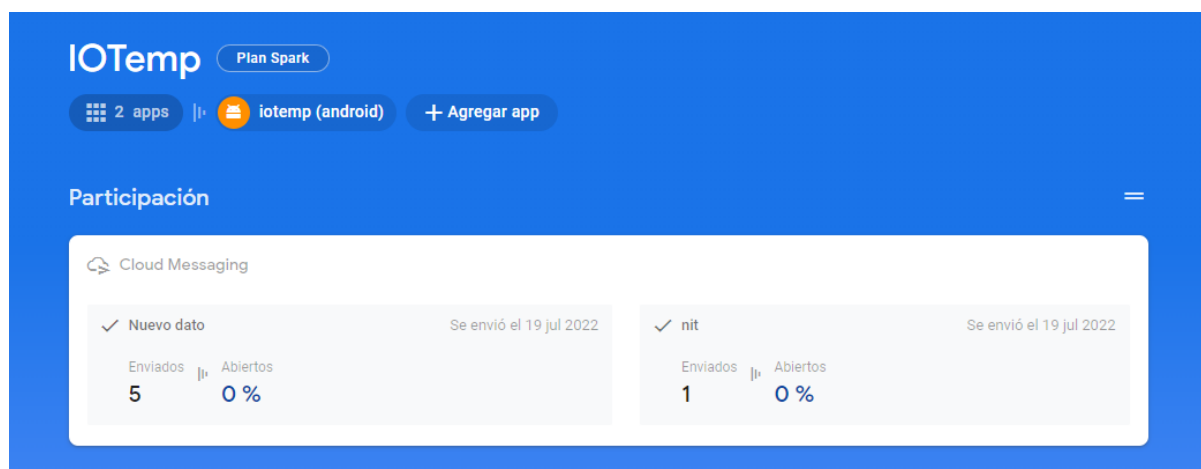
IOTemp Plan Spark

2 apps iotemp (android) + Agregar app

Participación

Cloud Messaging

Nuevo dato Se envió el 19 jul 2022

Enviados 5 Abiertos 0 %

nit Se envió el 19 jul 2022

Enviados 1 Abiertos 0 %